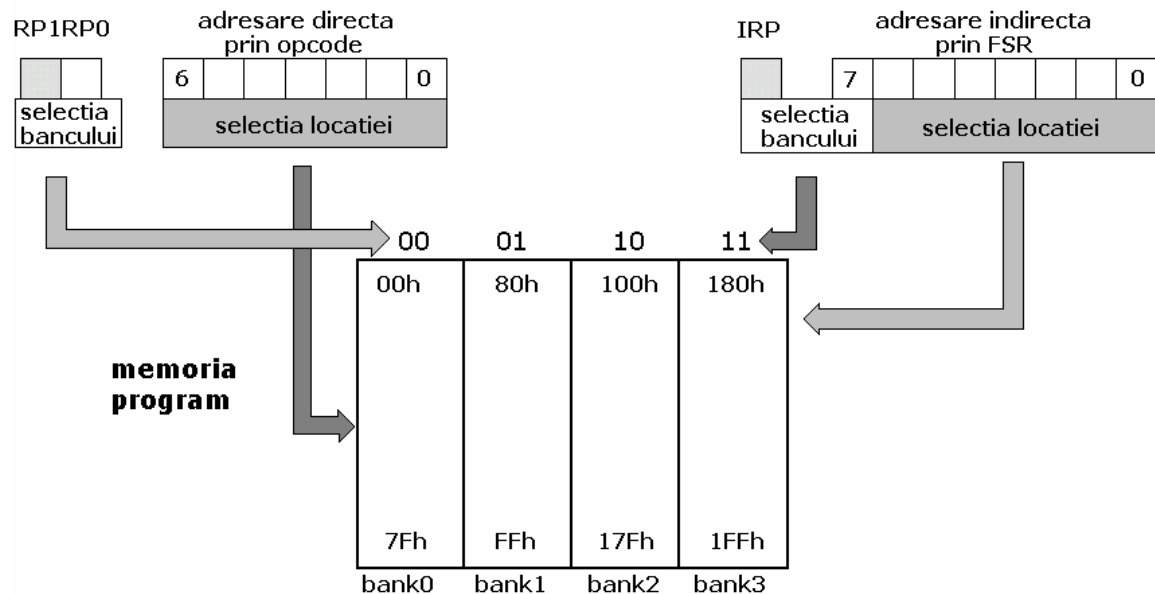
RP1RP0

selectia bancului

adresare directa prin opcode

6

0

selectia locatiei

IRP

adresare indirecta prin FSR

7

0

selectia bancului

selectia locatiei

00

01

10

11

00h

80h

100h

180h

memoria program

7Fh

FFh

17Fh

1FFh

bank0

bank1

bank2

bank3